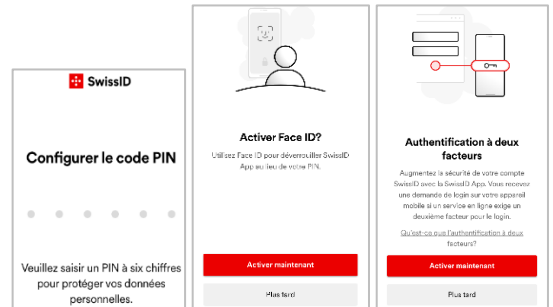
SwissID

Configurer le code PIN

Veuillez saisir un PIN à six chiffres pour protéger vos données personnelles.

Activer Face ID?

Utilisez Face ID pour déverrouiller SwissID App au lieu de votre PIN.

Activer maintenant

Plus tard

Authentification à deux facteurs

Augmentez la sécurité de votre compte SwissID avec la SwissID App. Vous recevez une demande de login sur votre appareil mobile si un service en ligne exige un deuxième facteur pour le login.

Qu'est-ce que l'authentification à deux facteurs?

Activer maintenant

Plus tard